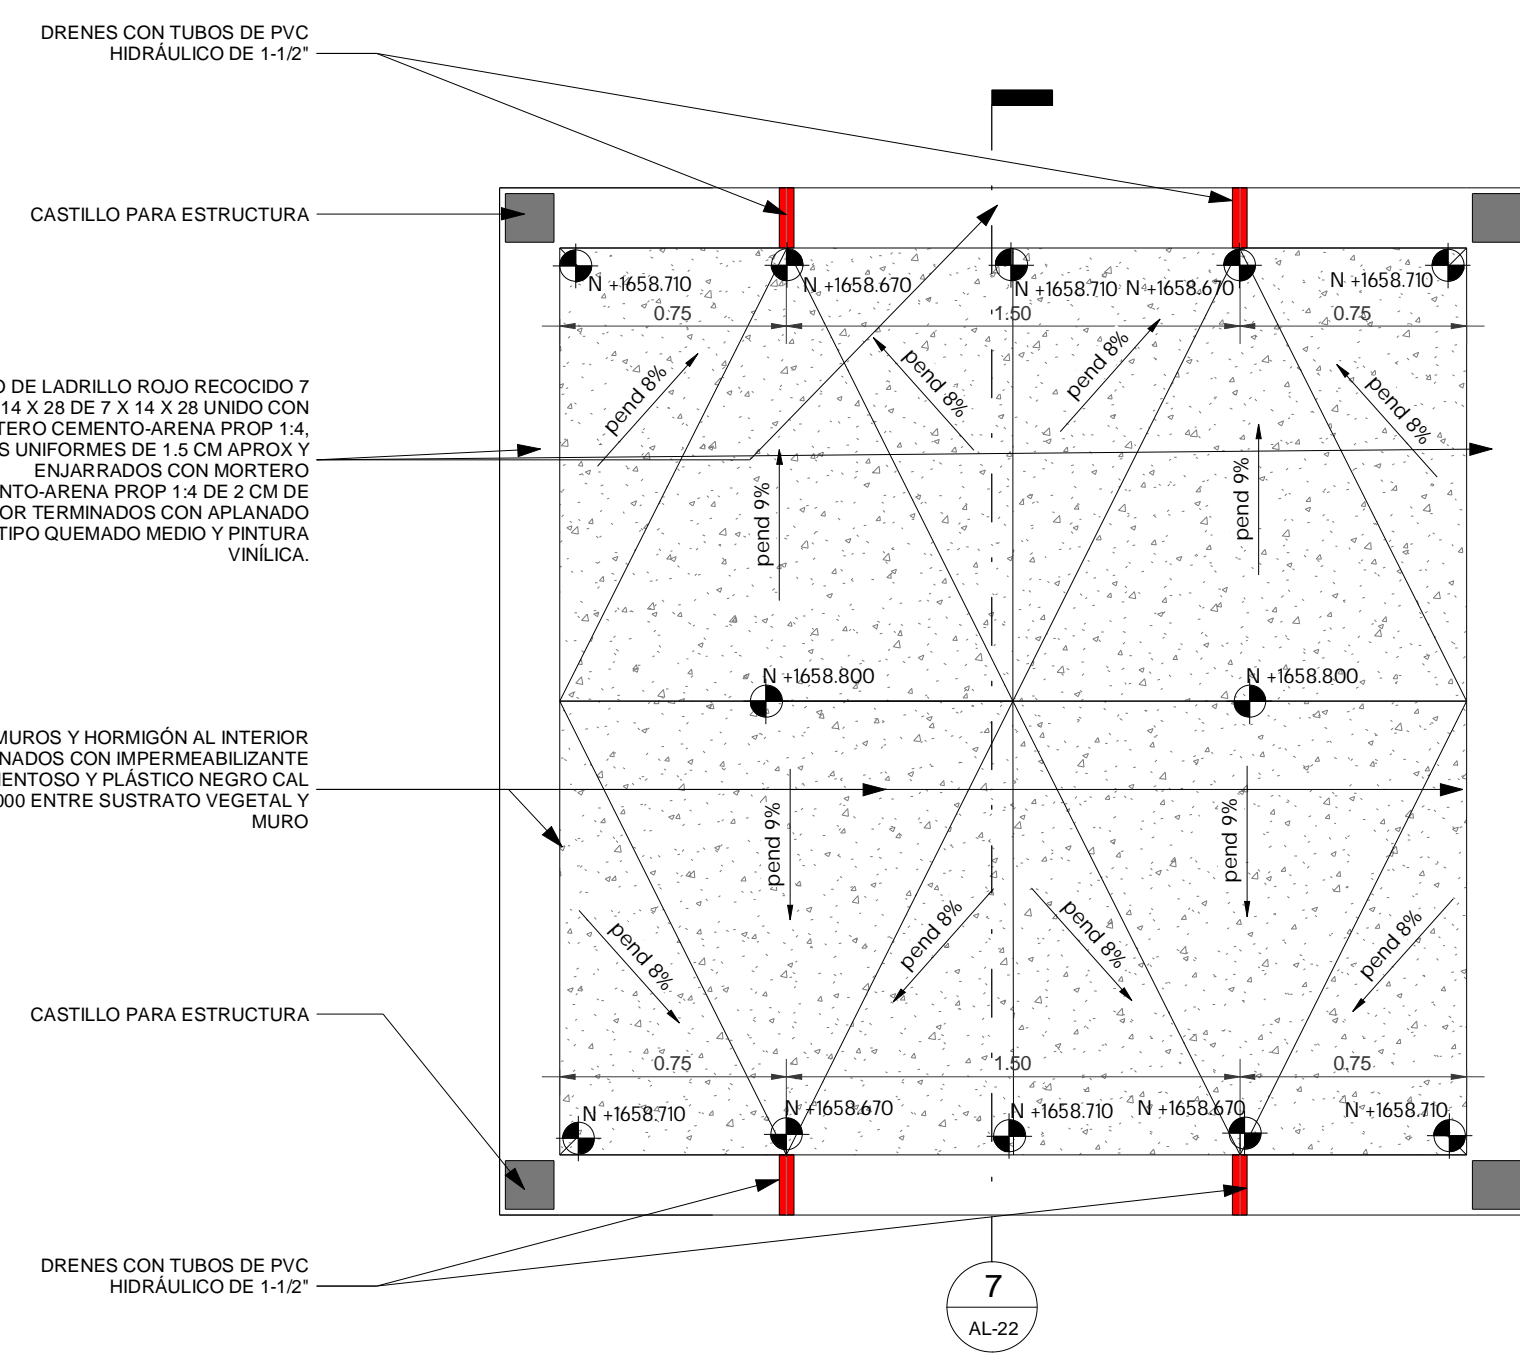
DRENES CON TUBOS DE PVC HIDRÁULICO DE 1-1/2"

CASTILLO PARA ESTRUCTURA

N +1658.710
N +1658.670
N +1658.710
N +1658.670
N +1658.710

0.75
1.50
0.75

O DE LADRILLO ROJO RECOCIDO 7 14 X 28 DE 7 X 14 X 28 UNIDO CON TERO CEMENTO-ARENA PROP 1:4, S UNIFORMES DE 1.5 CM APROX Y ENJARRADOS CON MORTERO NTO-ARENA PROP 1:4 DE 2 CM DE OR TERMINADOS CON APLANADO TIPO QUEMADO MEDIO Y PINTURA VINÍLICA.

pend 8%
pend 8%
pend 8%
pend 8%
pend 9%
pend 9%

N +1658.800
N +1658.800

MUROS Y HORMIGÓN AL INTERIOR NADOS CON IMPERMEABILIZANTE ENTOSO Y PLÁSTICO NEGRO CAL 00 ENTRE SUSTRATO VEGETAL Y MURO

pend 9%
pend 9%
pend 8%
pend 8%
pend 8%
pend 8%

CASTILLO PARA ESTRUCTURA

0.75
1.50
0.75

N +1658.710
N +1658.670
N +1658.710
N +1658.670
N +1658.710

DRENES CON TUBOS DE PVC HIDRÁULICO DE 1-1/2"

7
AL-22